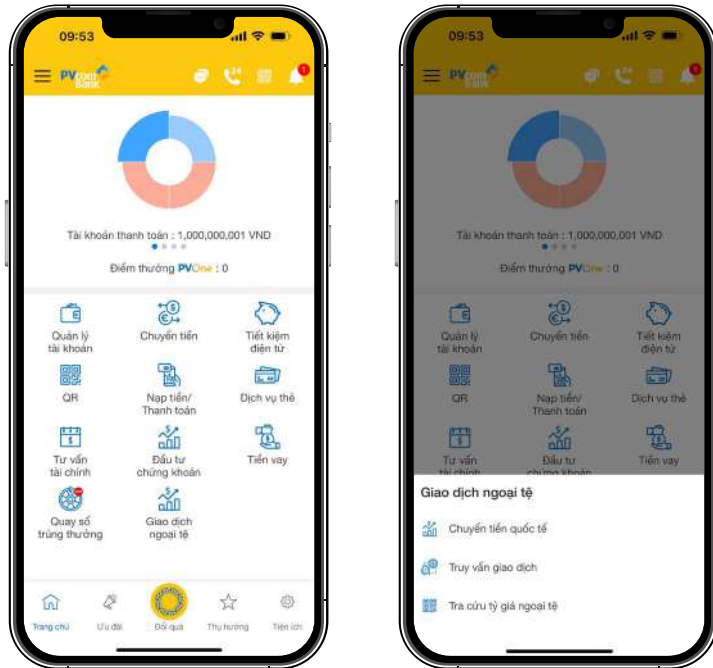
09:53

PVcomBank

Tài khoản thanh toán : 1,000,000,001 VND

Điểm thưởng PVOne : 0

Quản lý tài khoản

Chuyển tiền

Tiết kiệm điện tử

QR

Nạp tiền/ Thanh toán

Dịch vụ thẻ

Tư vấn tài chính

Đầu tư chứng khoán

Tiền vay

Quay số trúng thưởng

Giao dịch ngoại tệ

Trang chủ

Ưu đãi

Đổi quà

Thụ hưởng

Tiện ích

09:53

PVcomBank

Tài khoản thanh toán : 1,000,000,001 VND

Điểm thưởng PVOne : 0

Quản lý tài khoản

Chuyển tiền

Tiết kiệm điện tử

QR

Nạp tiền/ Thanh toán

Dịch vụ thẻ

Tư vấn tài chính

Đầu tư chứng khoán

Tiền vay

Giao dịch ngoại tệ

Chuyển tiền quốc tế

Truy vấn giao dịch

Tra cứu tỷ giá ngoại tệ